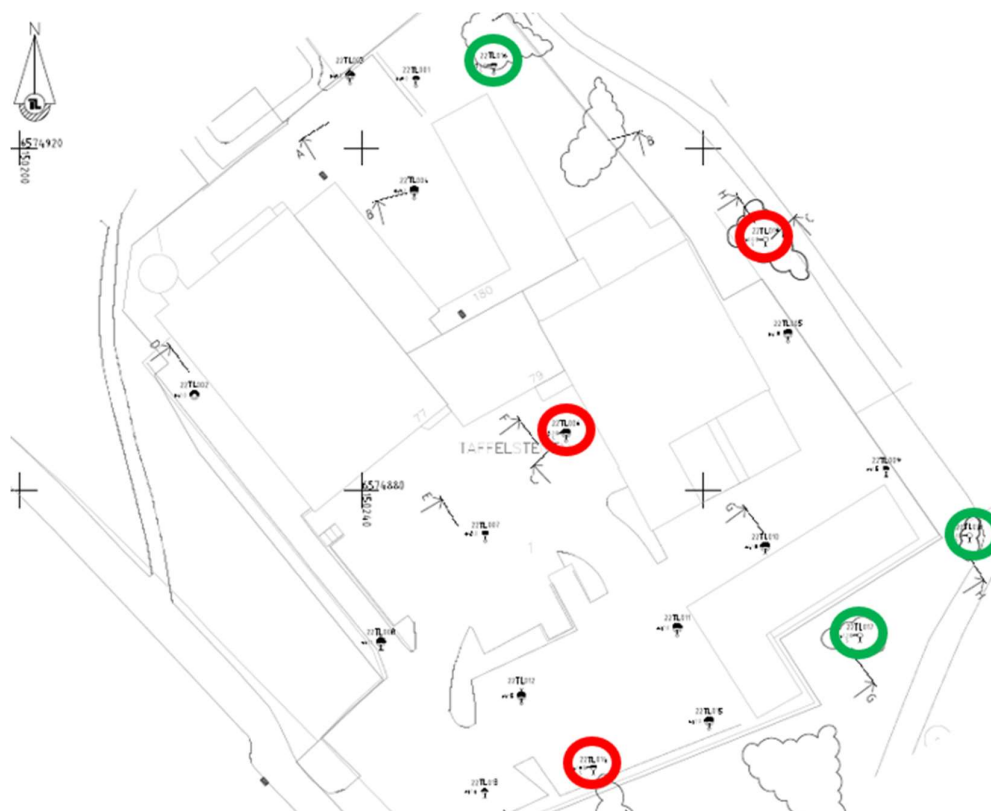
N

6574920
150200

22TL300
22TL301
22TL316
A
B
22TL304
B
H
C
22TL306
180
22TL305
D
22TL302
79
77
F
22TL308
TAFFELSTE
C
22TL309
6574880
150240
E
22TL307
G
22TL310
1
22TL317
22TL303
22TL311
22TL312
G
22TL312
22TL315
22TL314
22TL313